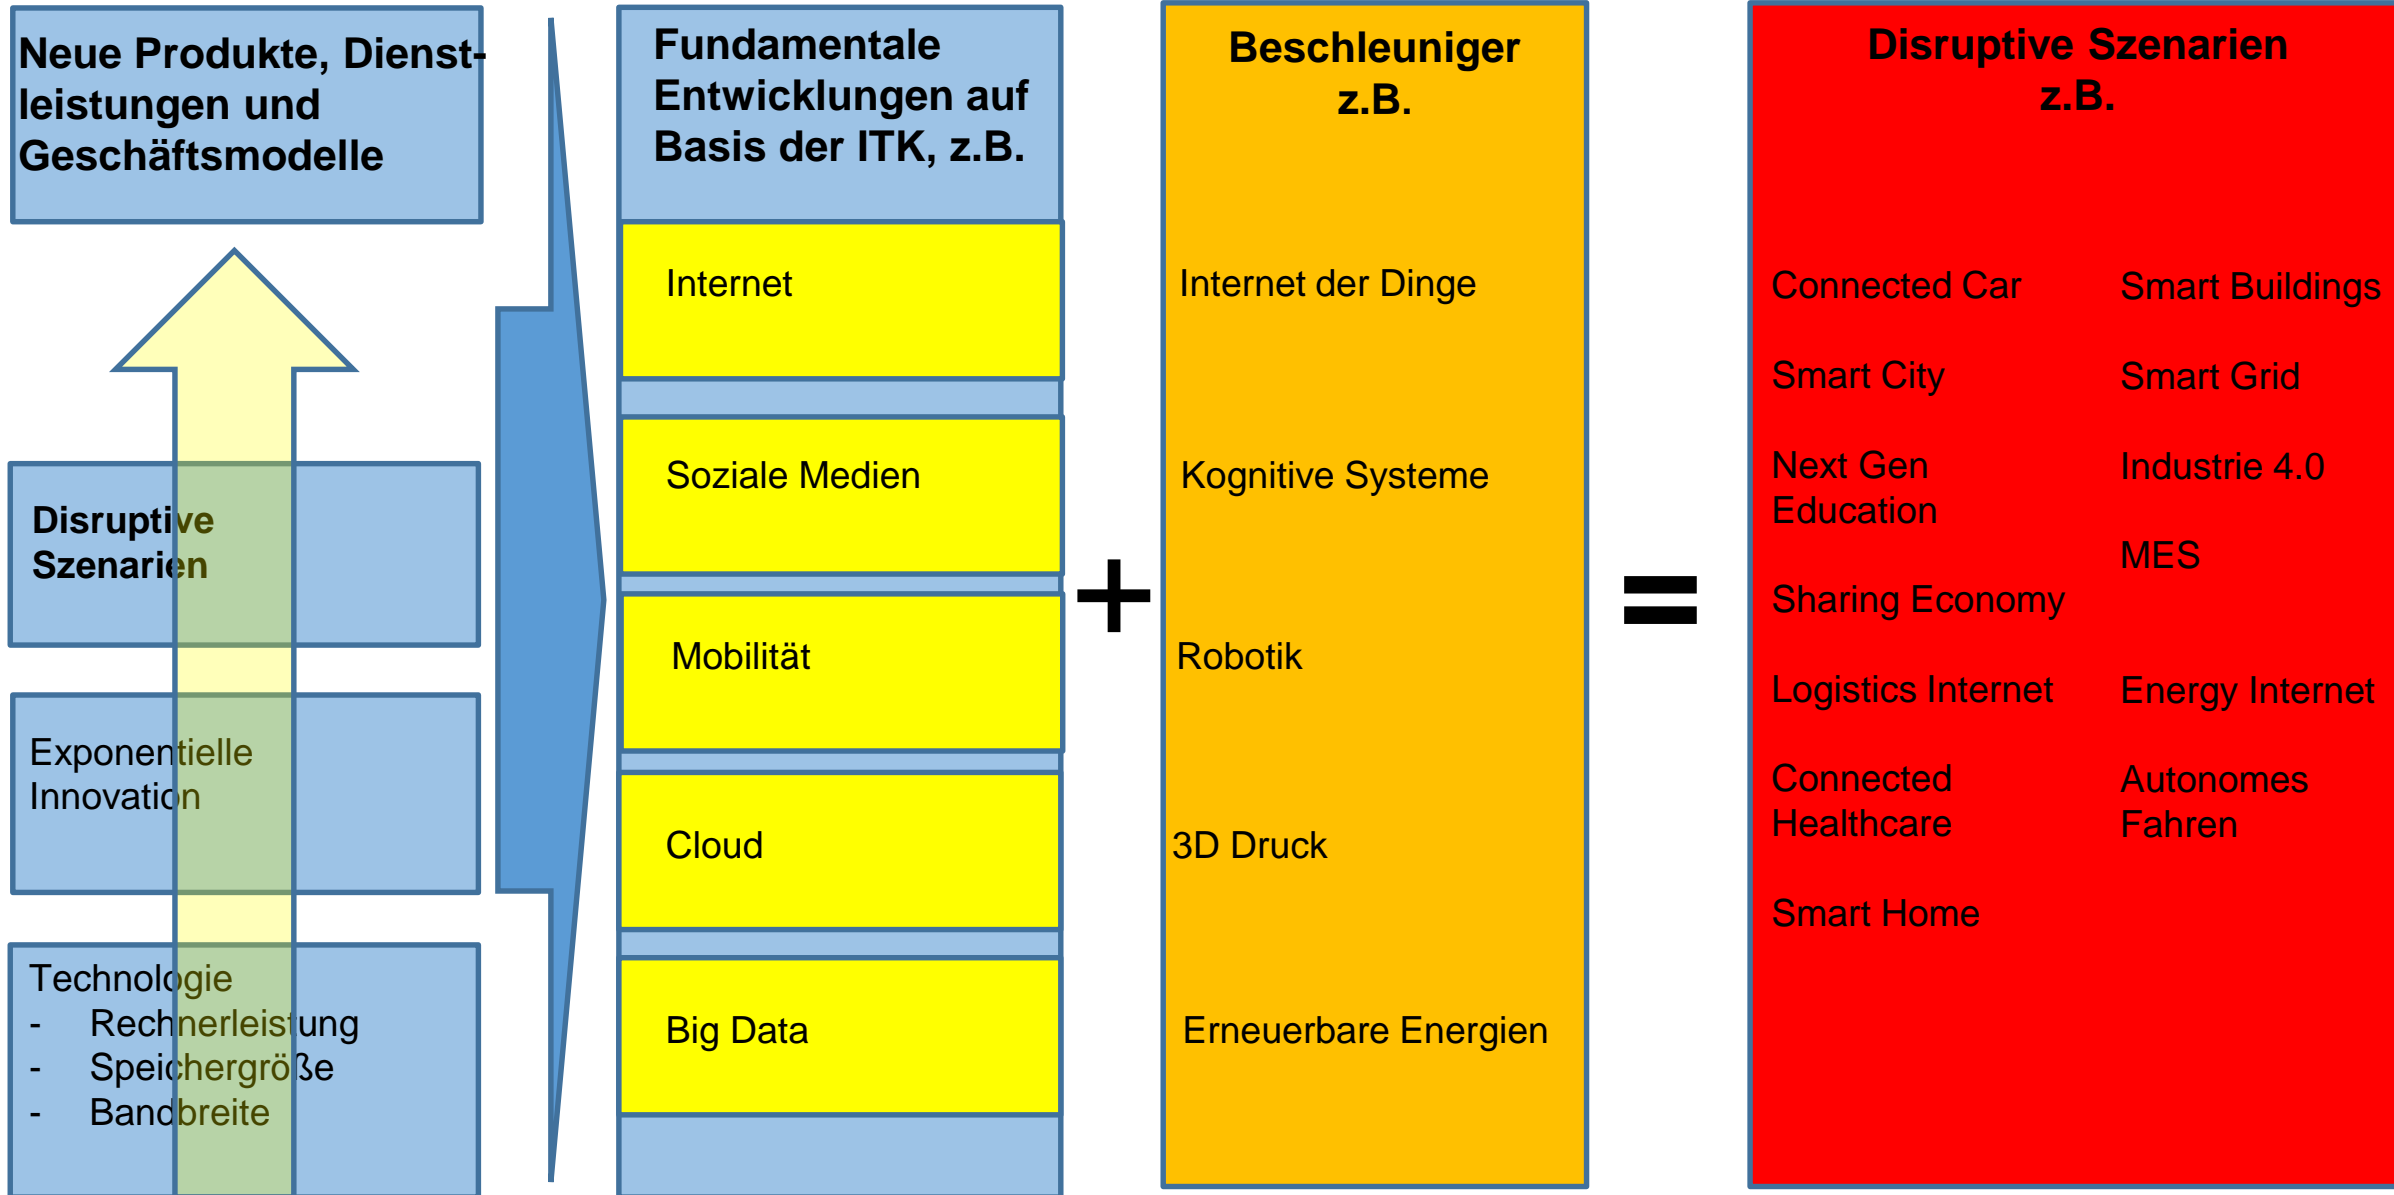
Neue Produkte, Dienstleistungen und Geschäftsmodelle

Disruptive Szenarien

Exponentielle Innovation

Technologie
- Rechnerleistung
- Speichergröße
- Bandbreite

Fundamentale Entwicklungen auf Basis der ITK, z.B.

Internet

Soziale Medien

Mobilität

Cloud

Big Data

+

Beschleuniger z.B.

Internet der Dinge

Kognitive Systeme

Robotik

3D Druck

Erneuerbare Energien

=

Disruptive Szenarien z.B.

Connected Car

Smart Buildings

Smart City

Smart Grid

Next Gen Education

Industrie 4.0

MES

Sharing Economy

Logistics Internet

Energy Internet

Connected Healthcare

Autonomes Fahren

Smart Home